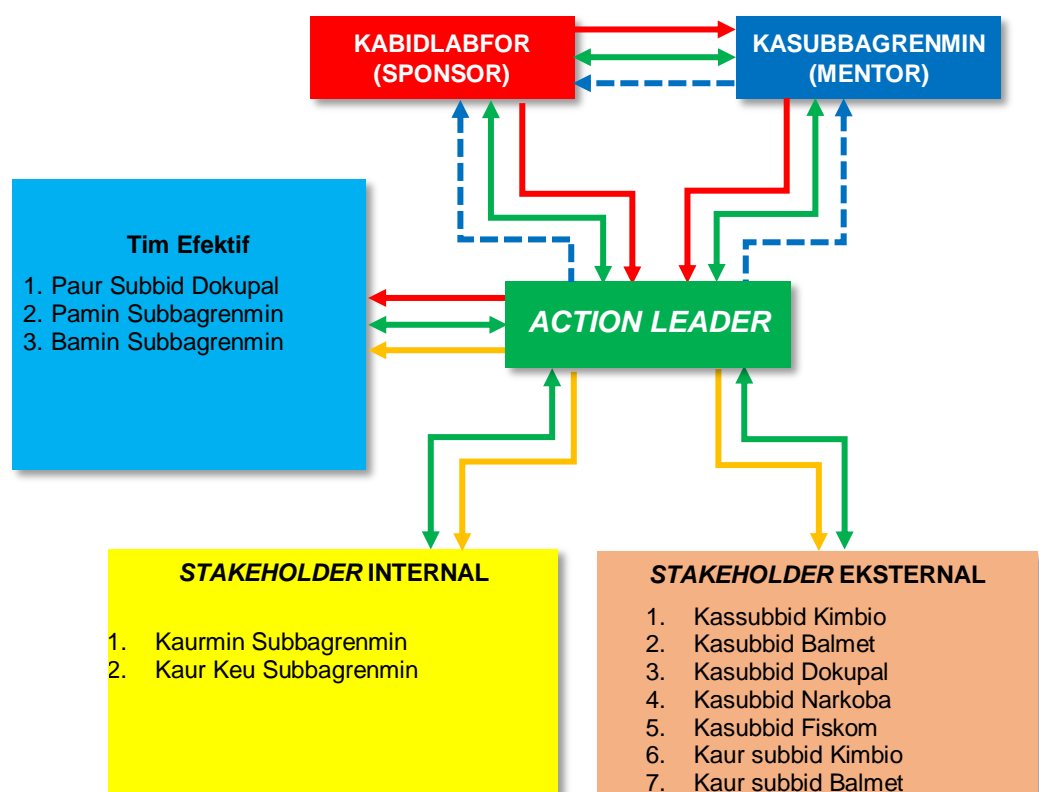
KABIDLABFOR (SPONSOR)

KASUBBAGRENMIN (MENTOR)

Tim Efektif

1. Paur Subbid Dokupal
2. Pamin Subbagrenmin
3. Bamin Subbagrenmin

ACTION LEADER

STAKEHOLDER INTERNAL

1. Kaurmin Subbagrenmin
2. Kaur Keu Subbagrenmin

STAKEHOLDER EKSTERNAL

1. Kassubbid Kimbio
2. Kasubbid Balmet
3. Kasubbid Dokupal
4. Kasubbid Narkoba
5. Kasubbid Fiskom
6. Kaur subbid Kimbio
7. Kaur subbid Balmet